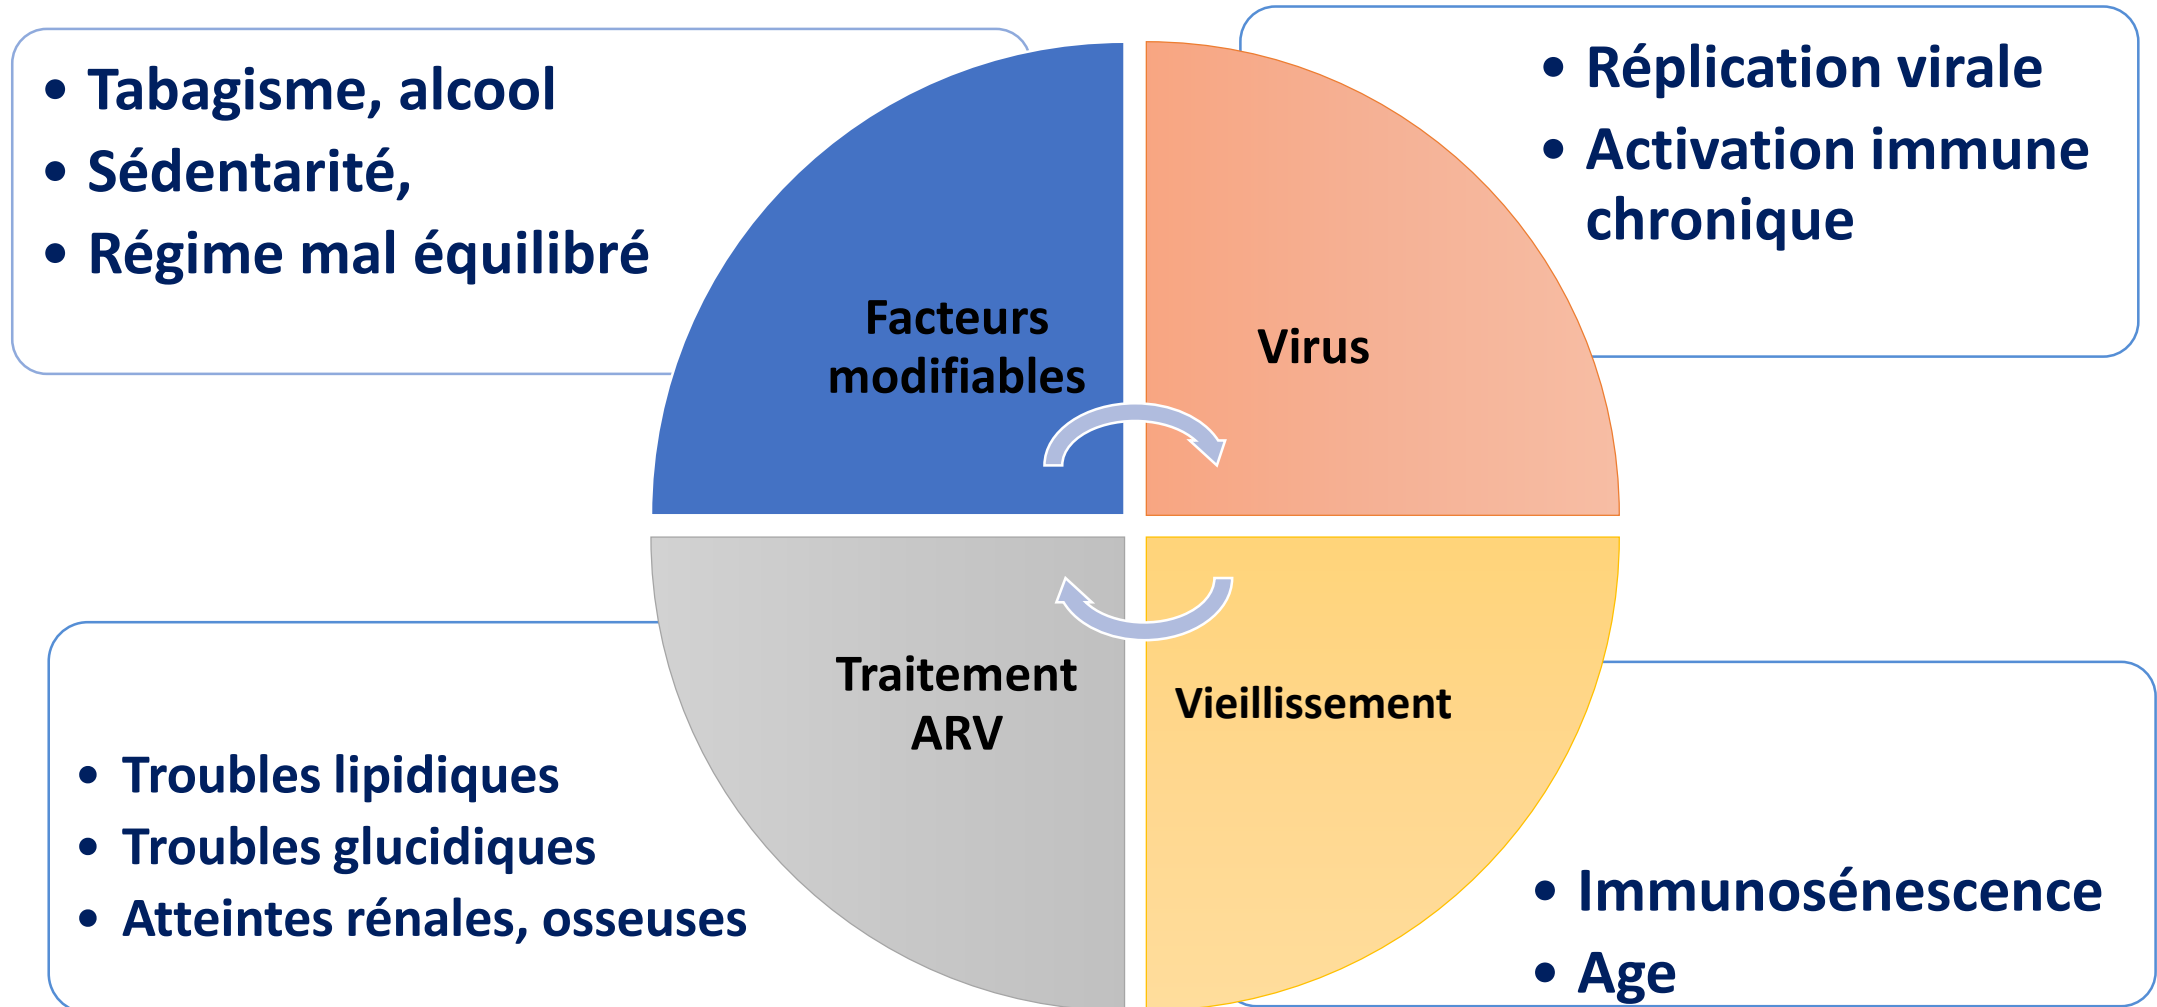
• Tabagisme, alcool
• Sédentarité,
• Régime mal équilibré

• Réplication virale
• Activation immune chronique

Facteurs modifiables

Virus

Traitement ARV

Vieillissement

• Troubles lipidiques
• Troubles glucidiques
• Atteintes rénales, osseuses

• Immunosénescence
• Age